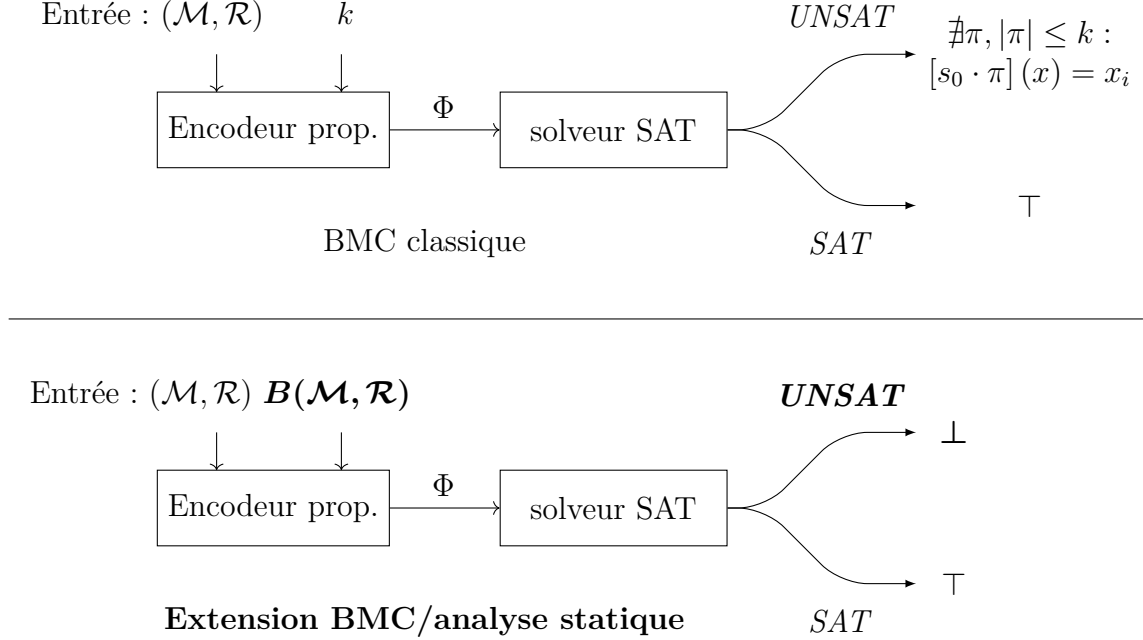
Entrée : $(\mathcal{M}, \mathcal{R})$ $k$

Encodeur prop.

$\Phi$

solveur SAT

*UNSAT*

$\nexists \pi, |\pi| \leq k :$
$[s_0 \cdot \pi](x) = x_i$

*SAT*

$\top$

BMC classique

Entrée : $(\mathcal{M}, \mathcal{R})$ $\boldsymbol{B(\mathcal{M}, \mathcal{R})}$

Encodeur prop.

$\Phi$

solveur SAT

***UNSAT***

$\bot$

*SAT*

$\top$

**Extension BMC/analyse statique**